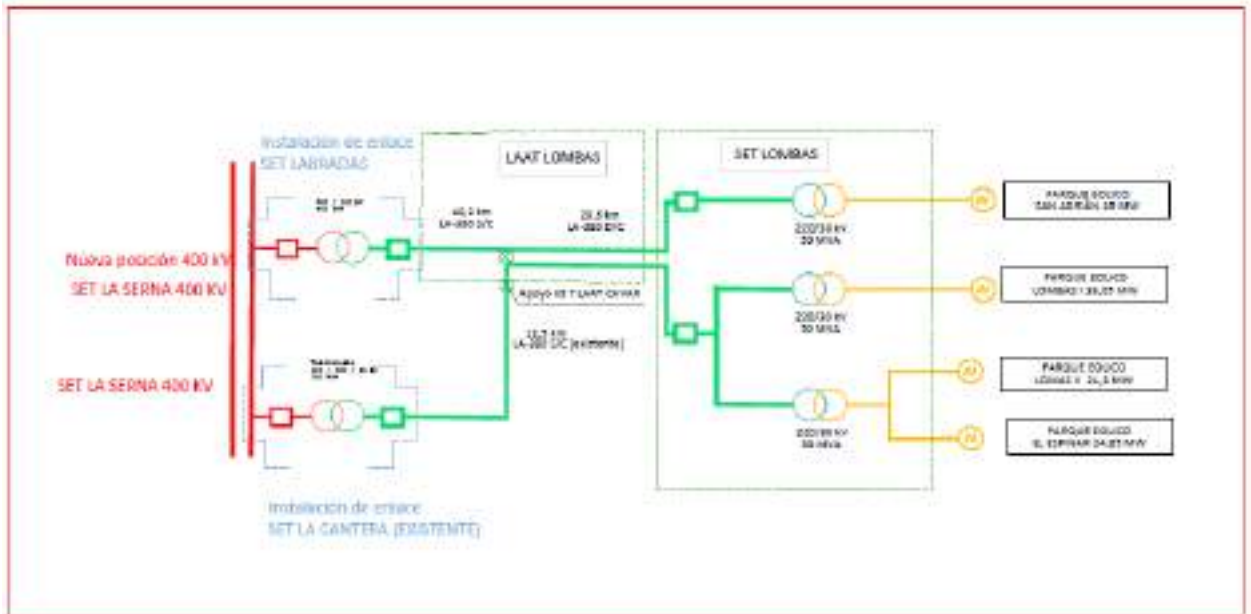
Instalación de enlace SET LABRADAS

LAAT LOMBAS

SET LOMBAS

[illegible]

40,2 km LA-280 D/C

25,5 km LA-280 D/C

Nueva posición 400 kV

SET LA SERNA 400 kV

Apoyo de T LAAT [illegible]

13,7 km LA-280 D/C (existente)

220/30 kV 50 MVA

220/30 kV 50 MVA

220/30 kV 50 MVA

PARQUE EOLICO SAN ADRIÁN 35 MW

PARQUE EOLICO LOMBAS I 35,05 MW

PARQUE EOLICO LOMBAS II 24,5 MW

PARQUE EOLICO EL ESPINAR 24,85 MW

SET LA SERNA 400 kV

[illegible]

Instalación de enlace SET LA CANTERA (EXISTENTE)